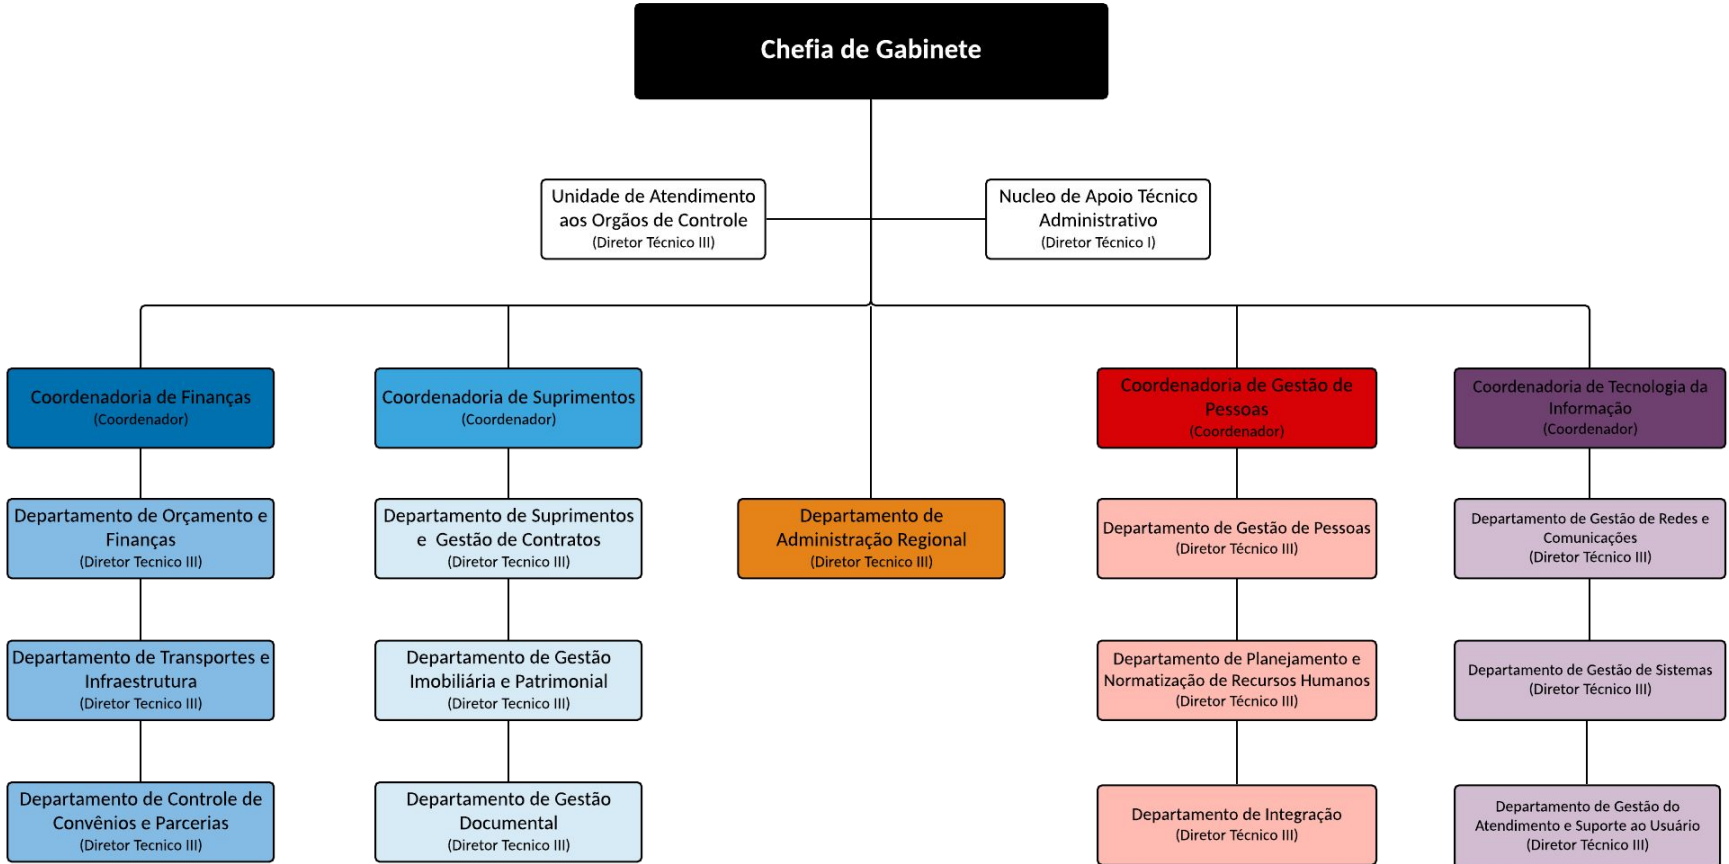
Chefia de Gabinete

Unidade de Atendimento aos Orgãos de Controle
(Diretor Técnico III)

Nucleo de Apoio Técnico Administrativo
(Diretor Técnico I)

Coordenadoria de Finanças
(Coordenador)

Departamento de Orçamento e Finanças
(Diretor Tecnico III)

Departamento de Transportes e Infraestrutura
(Diretor Tecnico III)

Departamento de Controle de Convênios e Parcerias
(Diretor Tecnico III)

Coordenadoria de Suprimentos
(Coordenador)

Departamento de Suprimentos e Gestão de Contratos
(Diretor Tecnico III)

Departamento de Gestão Imobiliária e Patrimonial
(Diretor Tecnico III)

Departamento de Gestão Documental
(Diretor Tecnico III)

Departamento de Administração Regional
(Diretor Tecnico III)

Coordenadoria de Gestão de Pessoas
(Coordenador)

Departamento de Gestão de Pessoas
(Diretor Técnico III)

Departamento de Planejamento e Normatização de Recursos Humanos
(Diretor Técnico III)

Departamento de Integração
(Diretor Técnico III)

Coordenadoria de Tecnologia da Informação
(Coordenador)

Departamento de Gestão de Redes e Comunicações
(Diretor Técnico III)

Departamento de Gestão de Sistemas
(Diretor Técnico III)

Departamento de Gestão do Atendimento e Suporte ao Usuário
(Diretor Técnico III)